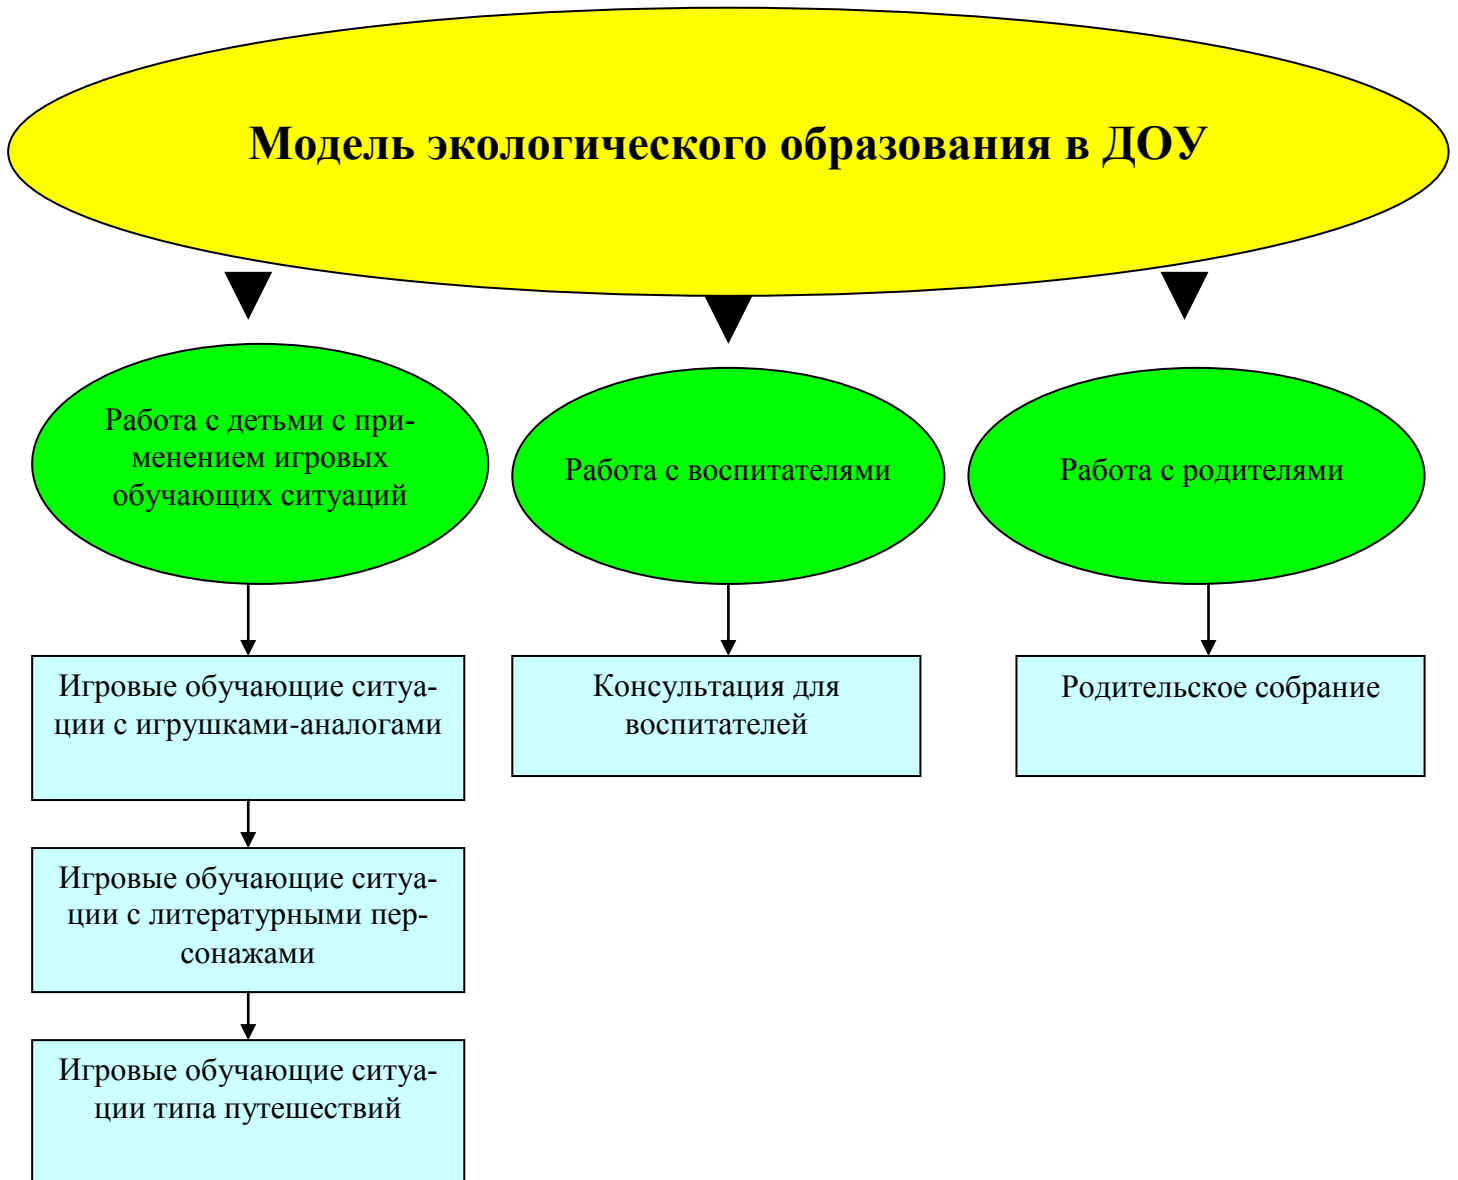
Модель экологического образования в ДОУ

Работа с детьми с применением игровых обучающих ситуаций

Работа с воспитателями

Работа с родителями

Игровые обучающие ситуации с игрушками-аналогами

Консультация для воспитателей

Родительское собрание

Игровые обучающие ситуации с литературными персонажами

Игровые обучающие ситуации типа путешествий